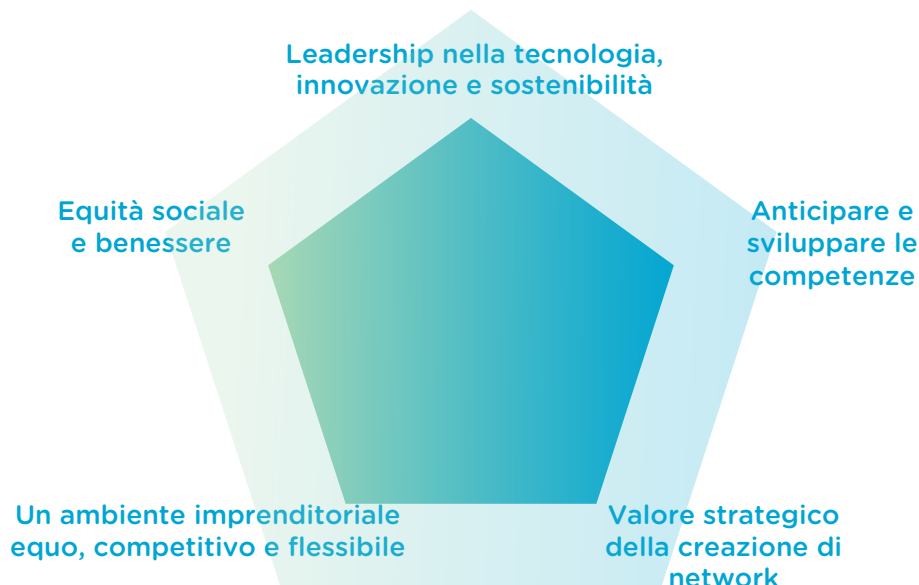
Leadership nella tecnologia, innovazione e sostenibilità

Equità sociale e benessere

Anticipare e sviluppare le competenze

Un ambiente imprenditoriale equo, competitivo e flessibile

Valore strategico della creazione di network